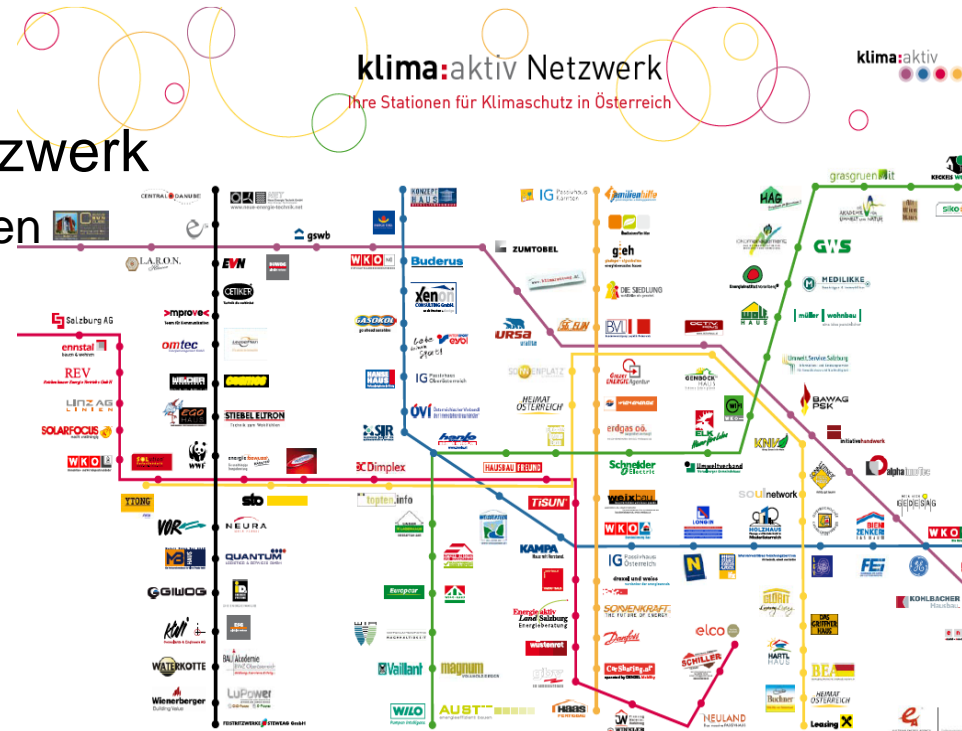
klima:aktiv Netzwerk
Ihre Stationen für Klimaschutz in Österreich

klima:aktiv

zwerk
en

CENTRAL DANUBE
www.neue-energie-technik.net
gswb
KONZEPT HAUS
IG Passivhaus Kärnten
familienhilfe
HAG
grasgruen.it
KECKEIS
L.A.R.O.N.
EVN
WKO
Buderus
ZUMTOBEL
GWS
gieh
MEDILIKKE
DIE SIEDLUNG
Salzburg AG
improve
OETIKER
xenon
URSA
BVU
welt HAUS
müller wohnbau
ennstal
omtec
GASOKOL
evo
REV
LINZ AG
ÖVI
IG Passivhaus Oberösterreich
SONNENPLATZ
Umwelt.Service.Salzburg
STIEBEL ELTRON
HEIMAT ÖSTERREICH
BAWAG PSK
SOLARFOCUS
EGO
SIR
henke
erdgas oö.
ELK
KNV
initiative handwerk
WKO
WWF
Dimplex
HAUSBAU FREUND
Schneider Electric
umweltverband
alpha
YTONG
sto
topten.info
TiSUN
weixbau
SOULnetwork
GEDESAG
VOR
NEURA
WKO
HOLZHAUS
BIENZENKER
WKO
QUANTUM
KAMPA
IG Passivhaus Österreich
FEI
GIWOG
Europlac
drexel und weiss
KOHLBACHER
Energie aktiv Land Salzburg Energieberatung
SONNENKRAFT
elco
GLOBAL
DAS GRÜNHAUS
WATERKOTTE
BAU Akademie
Danfoss
SCHILLER
HARTL HAUS
Vaillant
magnum
weishaupt
BEA
Wienerberger
LuPower
HEIMAT ÖSTERREICH
WILO
AUSTRIA
HAAS
NEULAND
Leasing